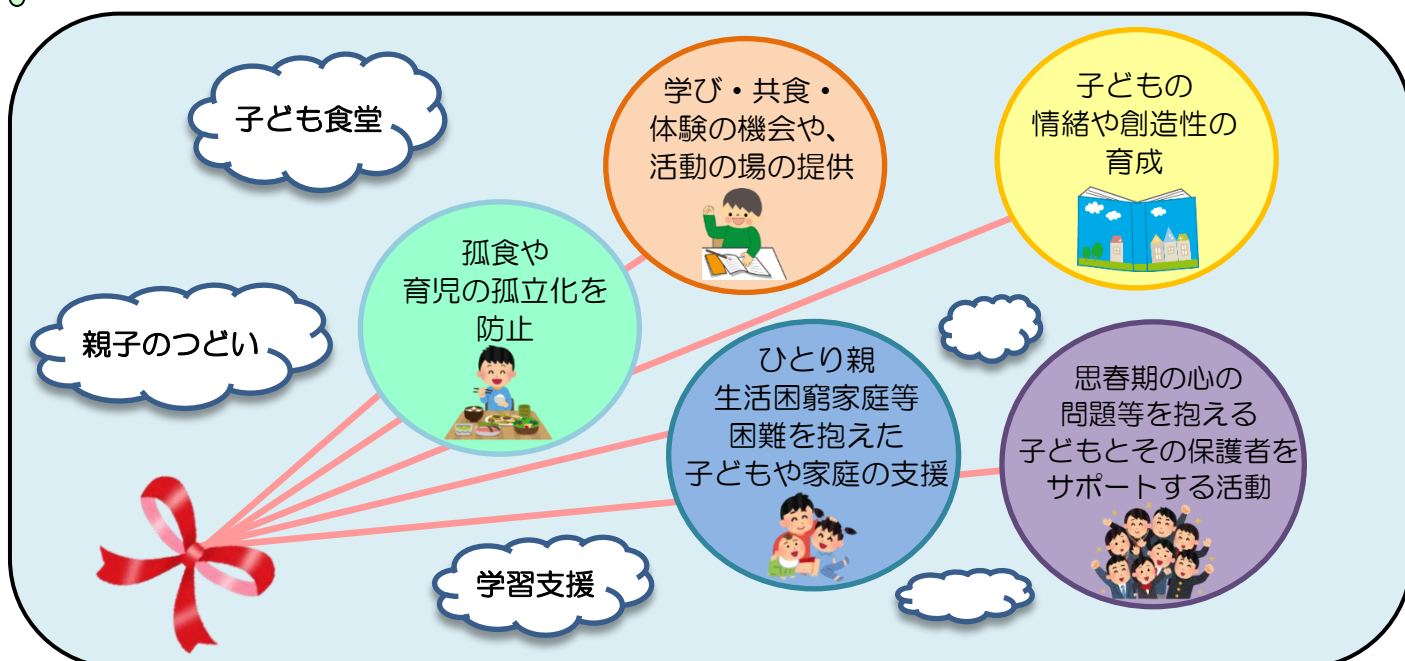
子ども食堂

学び・共食・体験の機会や、活動の場の提供

子どもの情緒や創造性の育成

孤食や育児の孤立化を防止

親子のつどい

ひとり親生活困窮家庭等困難を抱えた子どもや家庭の支援

思春期の心の問題等を抱える子どもとその保護者をサポートする活動

学習支援